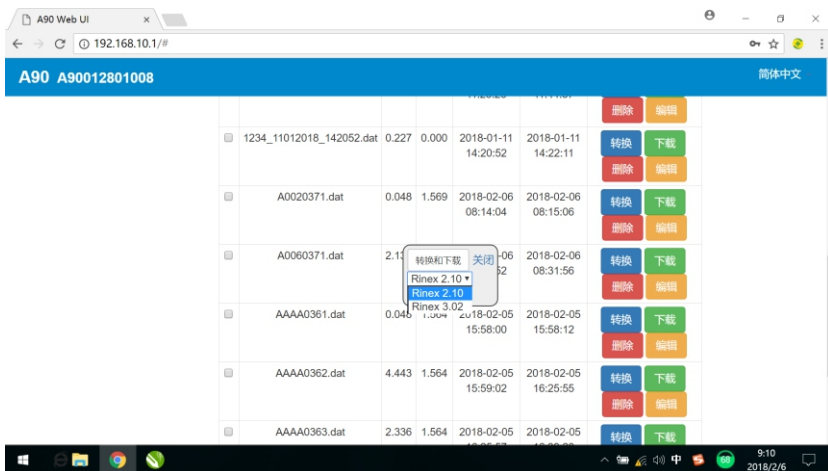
A90 Web UI ×

192.168.10.1/#

A90 A90012801008

简体中文

删除 编辑

| | 1234_11012018_142052.dat | 0.227 | 0.000 | 2018-01-11 14:20:52 | 2018-01-11 14:22:11 | 转换 下载 删除 编辑 |
|---|---|---|---|---|---|---|
| | A0020371.dat | 0.048 | 1.569 | 2018-02-06 08:14:04 | 2018-02-06 08:15:06 | 转换 下载 删除 编辑 |
| | A0060371.dat | 2.1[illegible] | | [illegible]06 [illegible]52 | 2018-02-06 08:31:56 | 转换 下载 删除 编辑 |
| | AAAA0361.dat | 0.04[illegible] | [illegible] | 2018-02-05 15:58:00 | 2018-02-05 15:58:12 | 转换 下载 删除 编辑 |
| | AAAA0362.dat | 4.443 | 1.564 | 2018-02-05 15:59:02 | 2018-02-05 16:25:55 | 转换 下载 删除 编辑 |
| | AAAA0363.dat | 2.336 | 1.564 | 2018-02-05 | 2018-02-05 | 转换 下载 |

转换和下载 关闭
Rinex 2.10
Rinex 2.10
Rinex 3.02

中 9:10 2018/2/6